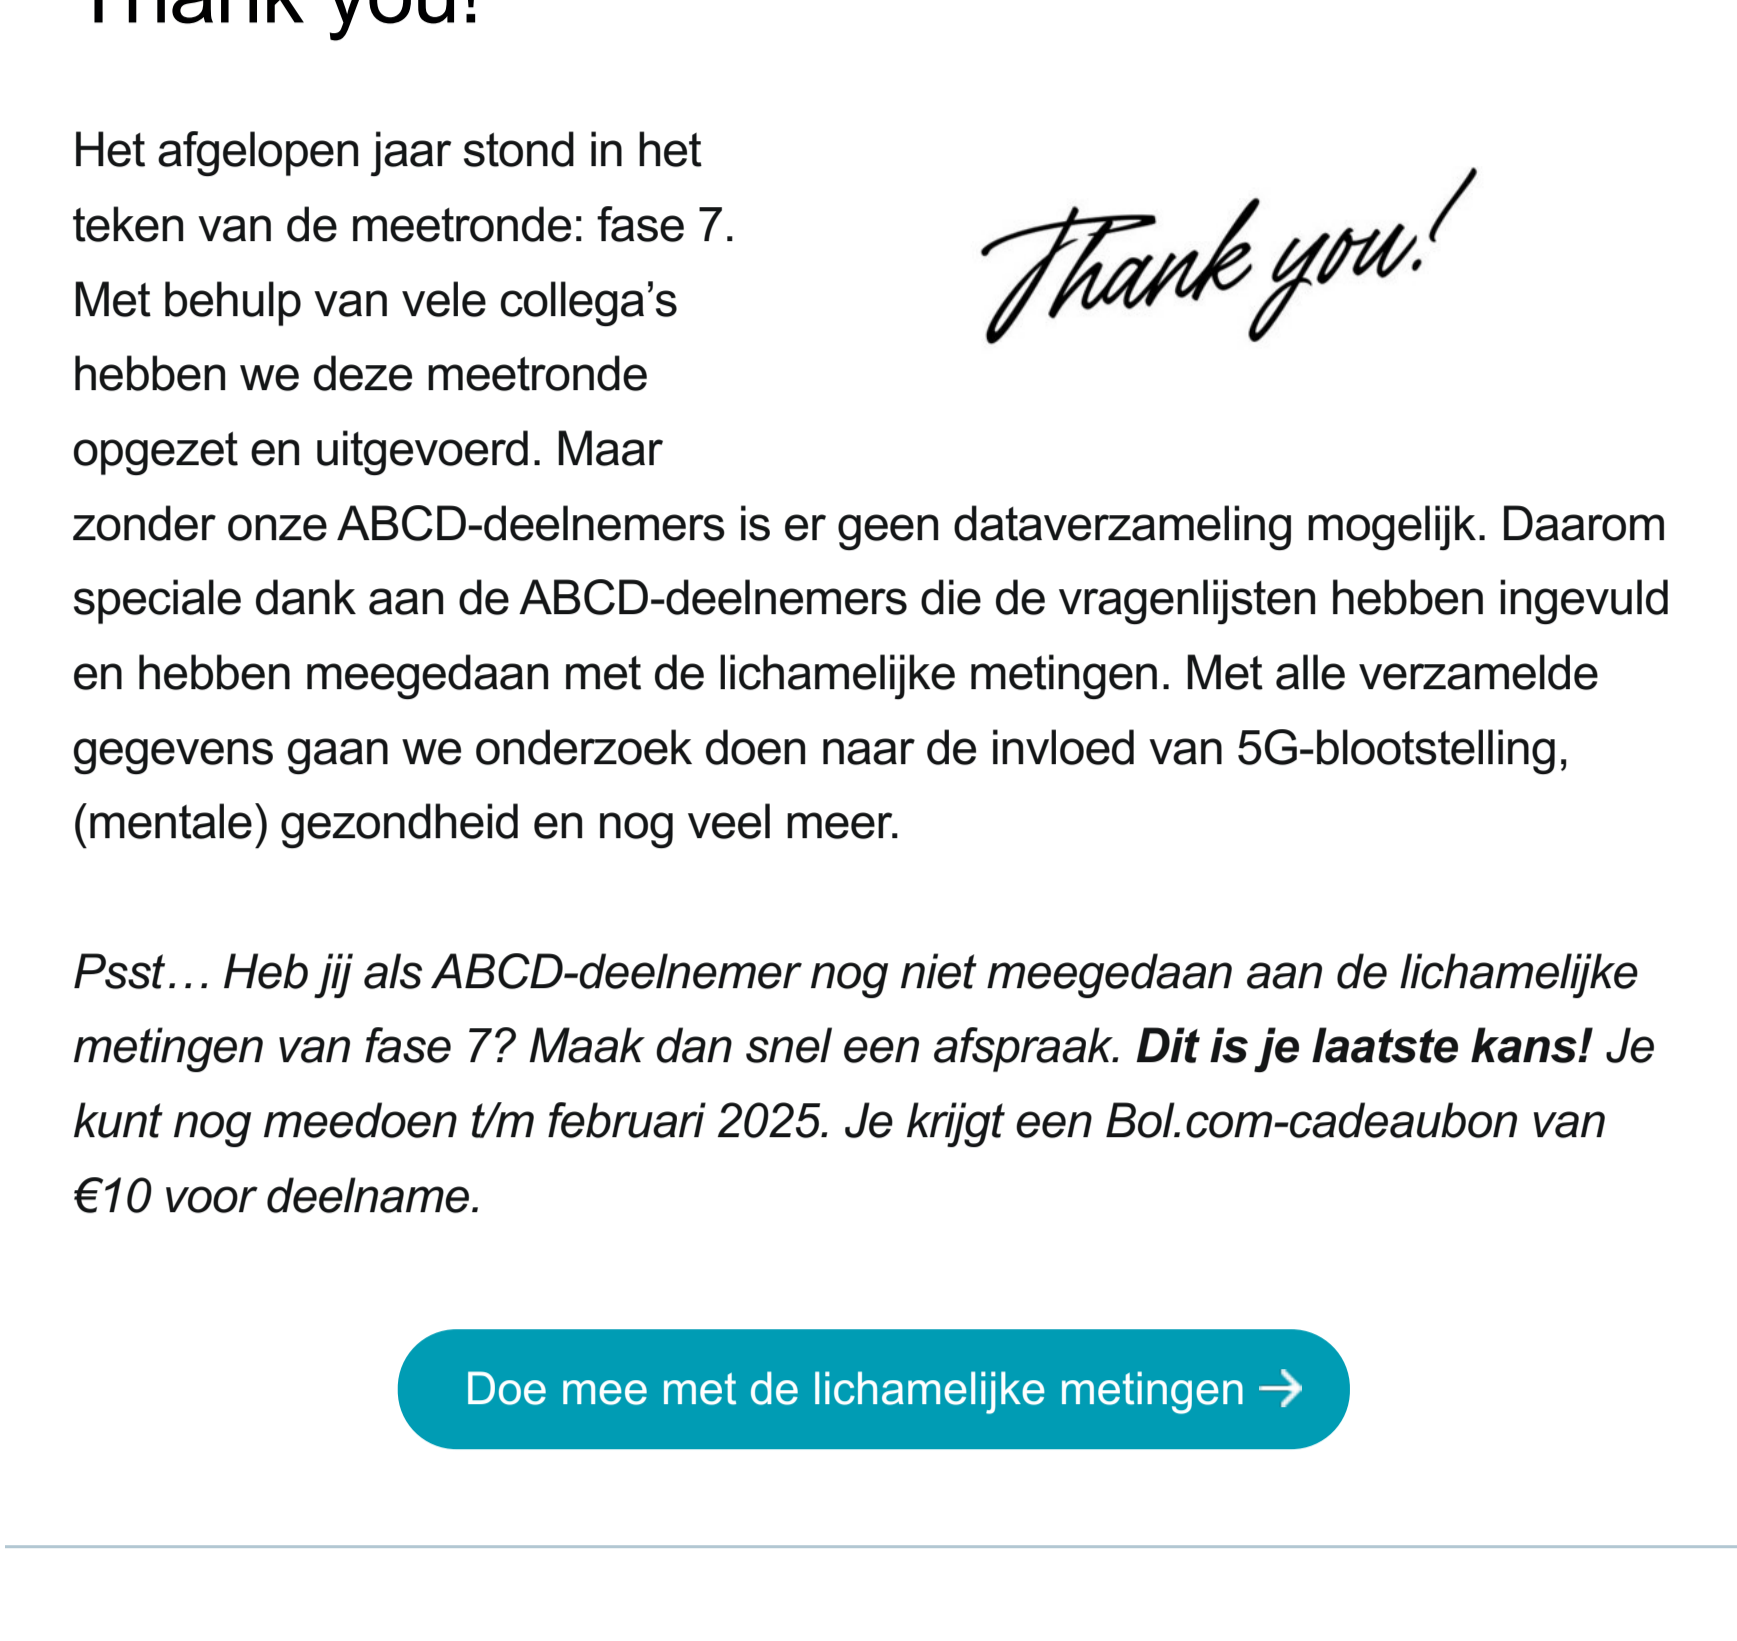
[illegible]

Het afgelopen jaar stond in het teken van de meetronde: fase 7. Met behulp van vele collega's hebben we deze meetronde opgezet en uitgevoerd. Maar zonder onze ABCD-deelnemers is er geen dataverzameling mogelijk. Daarom speciale dank aan de ABCD-deelnemers die de vragenlijsten hebben ingevuld en hebben meegedaan met de lichamelijke metingen. Met alle verzamelde gegevens gaan we onderzoek doen naar de invloed van 5G-blootstelling, (mentale) gezondheid en nog veel meer.

Thank you!

*Psst… Heb jij als ABCD-deelnemer nog niet meegedaan aan de lichamelijke metingen van fase 7? Maak dan snel een afspraak.* ***Dit is je laatste kans!*** *Je kunt nog meedoen t/m februari 2025. Je krijgt een Bol.com-cadeaubon van €10 voor deelname.*

Doe mee met de lichamelijke metingen →